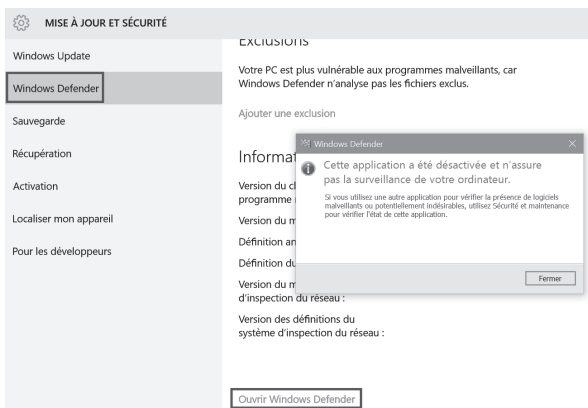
MISE À JOUR ET SÉCURITÉ

Windows Update

Windows Defender

Sauvegarde

Récupération

Activation

Localiser mon appareil

Pour les développeurs

Exclusions

Votre PC est plus vulnérable aux programmes malveillants, car Windows Defender n'analyse pas les fichiers exclus.

Ajouter une exclusion

Informat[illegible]

Version du c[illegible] programme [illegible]

Version du m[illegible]

Définition an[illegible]

Définition du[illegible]

Version du m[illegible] d'inspection du réseau :

Version des définitions du système d'inspection du réseau :

Ouvrir Windows Defender

Windows Defender

Cette application a été désactivée et n'assure pas la surveillance de votre ordinateur.

Si vous utilisez une autre application pour vérifier la présence de logiciels malveillants ou potentiellement indésirables, utilisez Sécurité et maintenance pour vérifier l'état de cette application.

Fermer